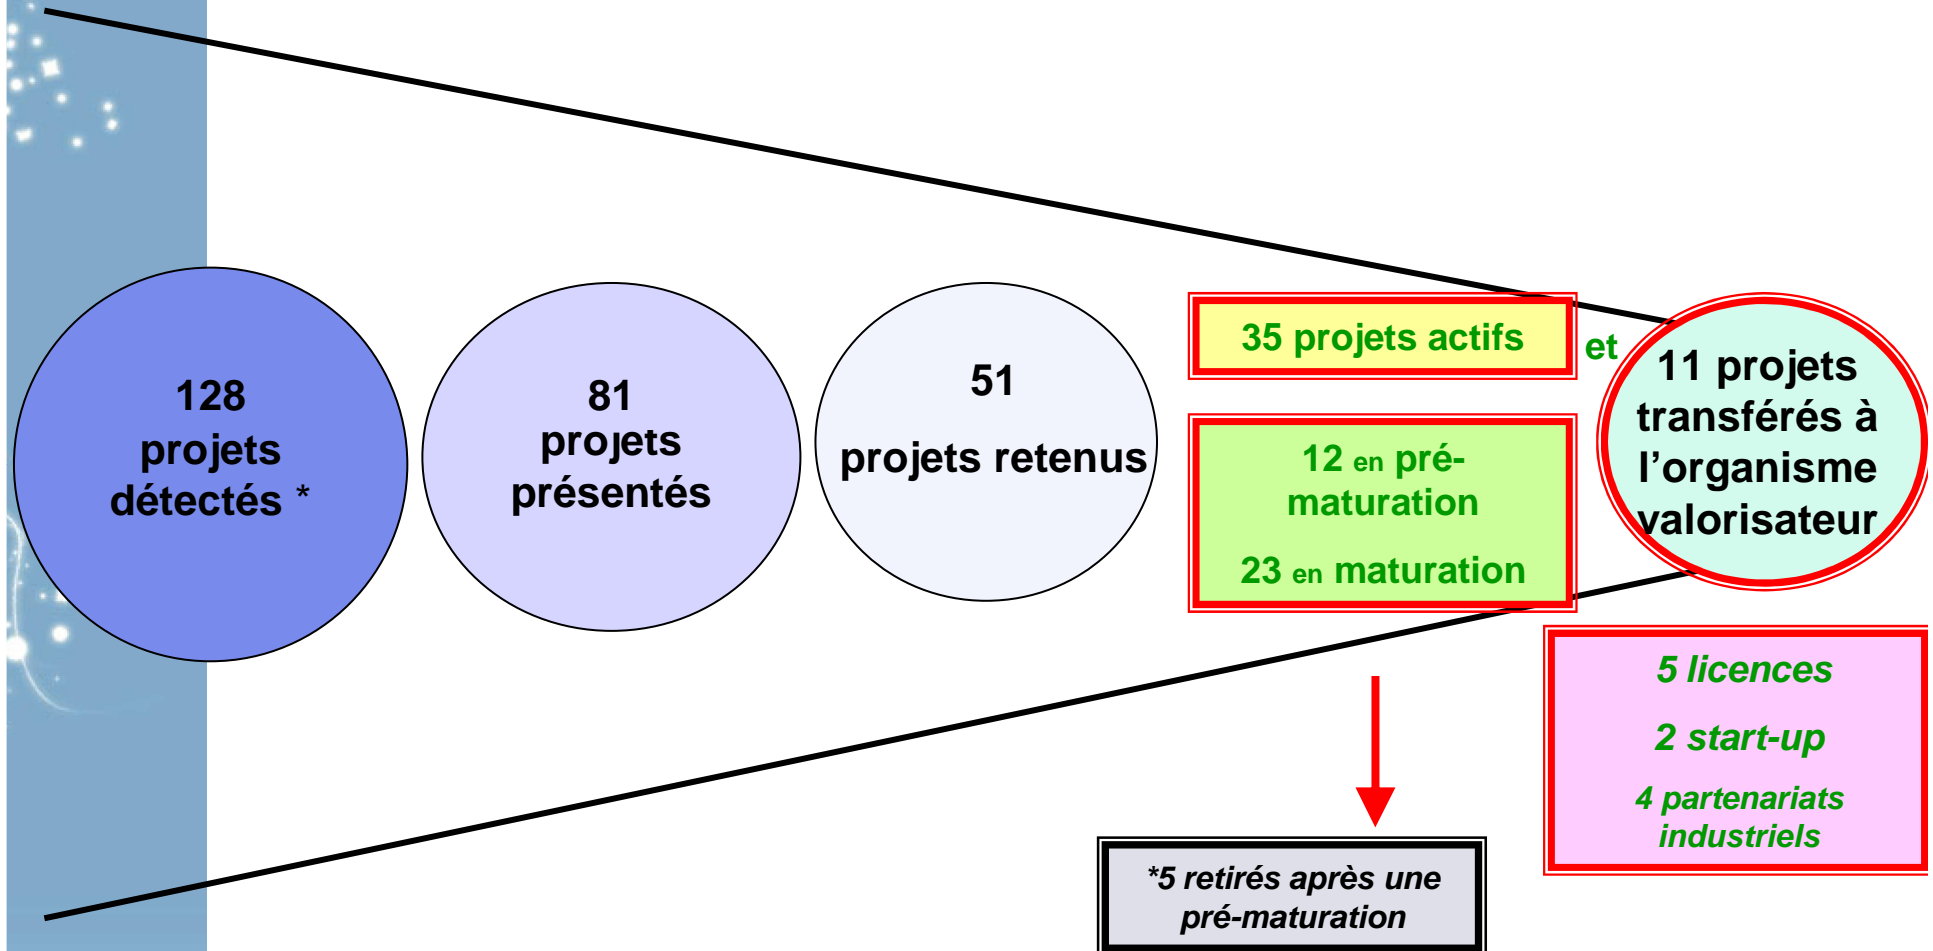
128
projets
détectés *

81
projets
présentés

51
projets retenus

35 projets actifs

et

11 projets transférés à l'organisme valorisateur

12 en pré-maturation

23 en maturation

5 licences

2 start-up

4 partenariats industriels

*5 retirés après une pré-maturation